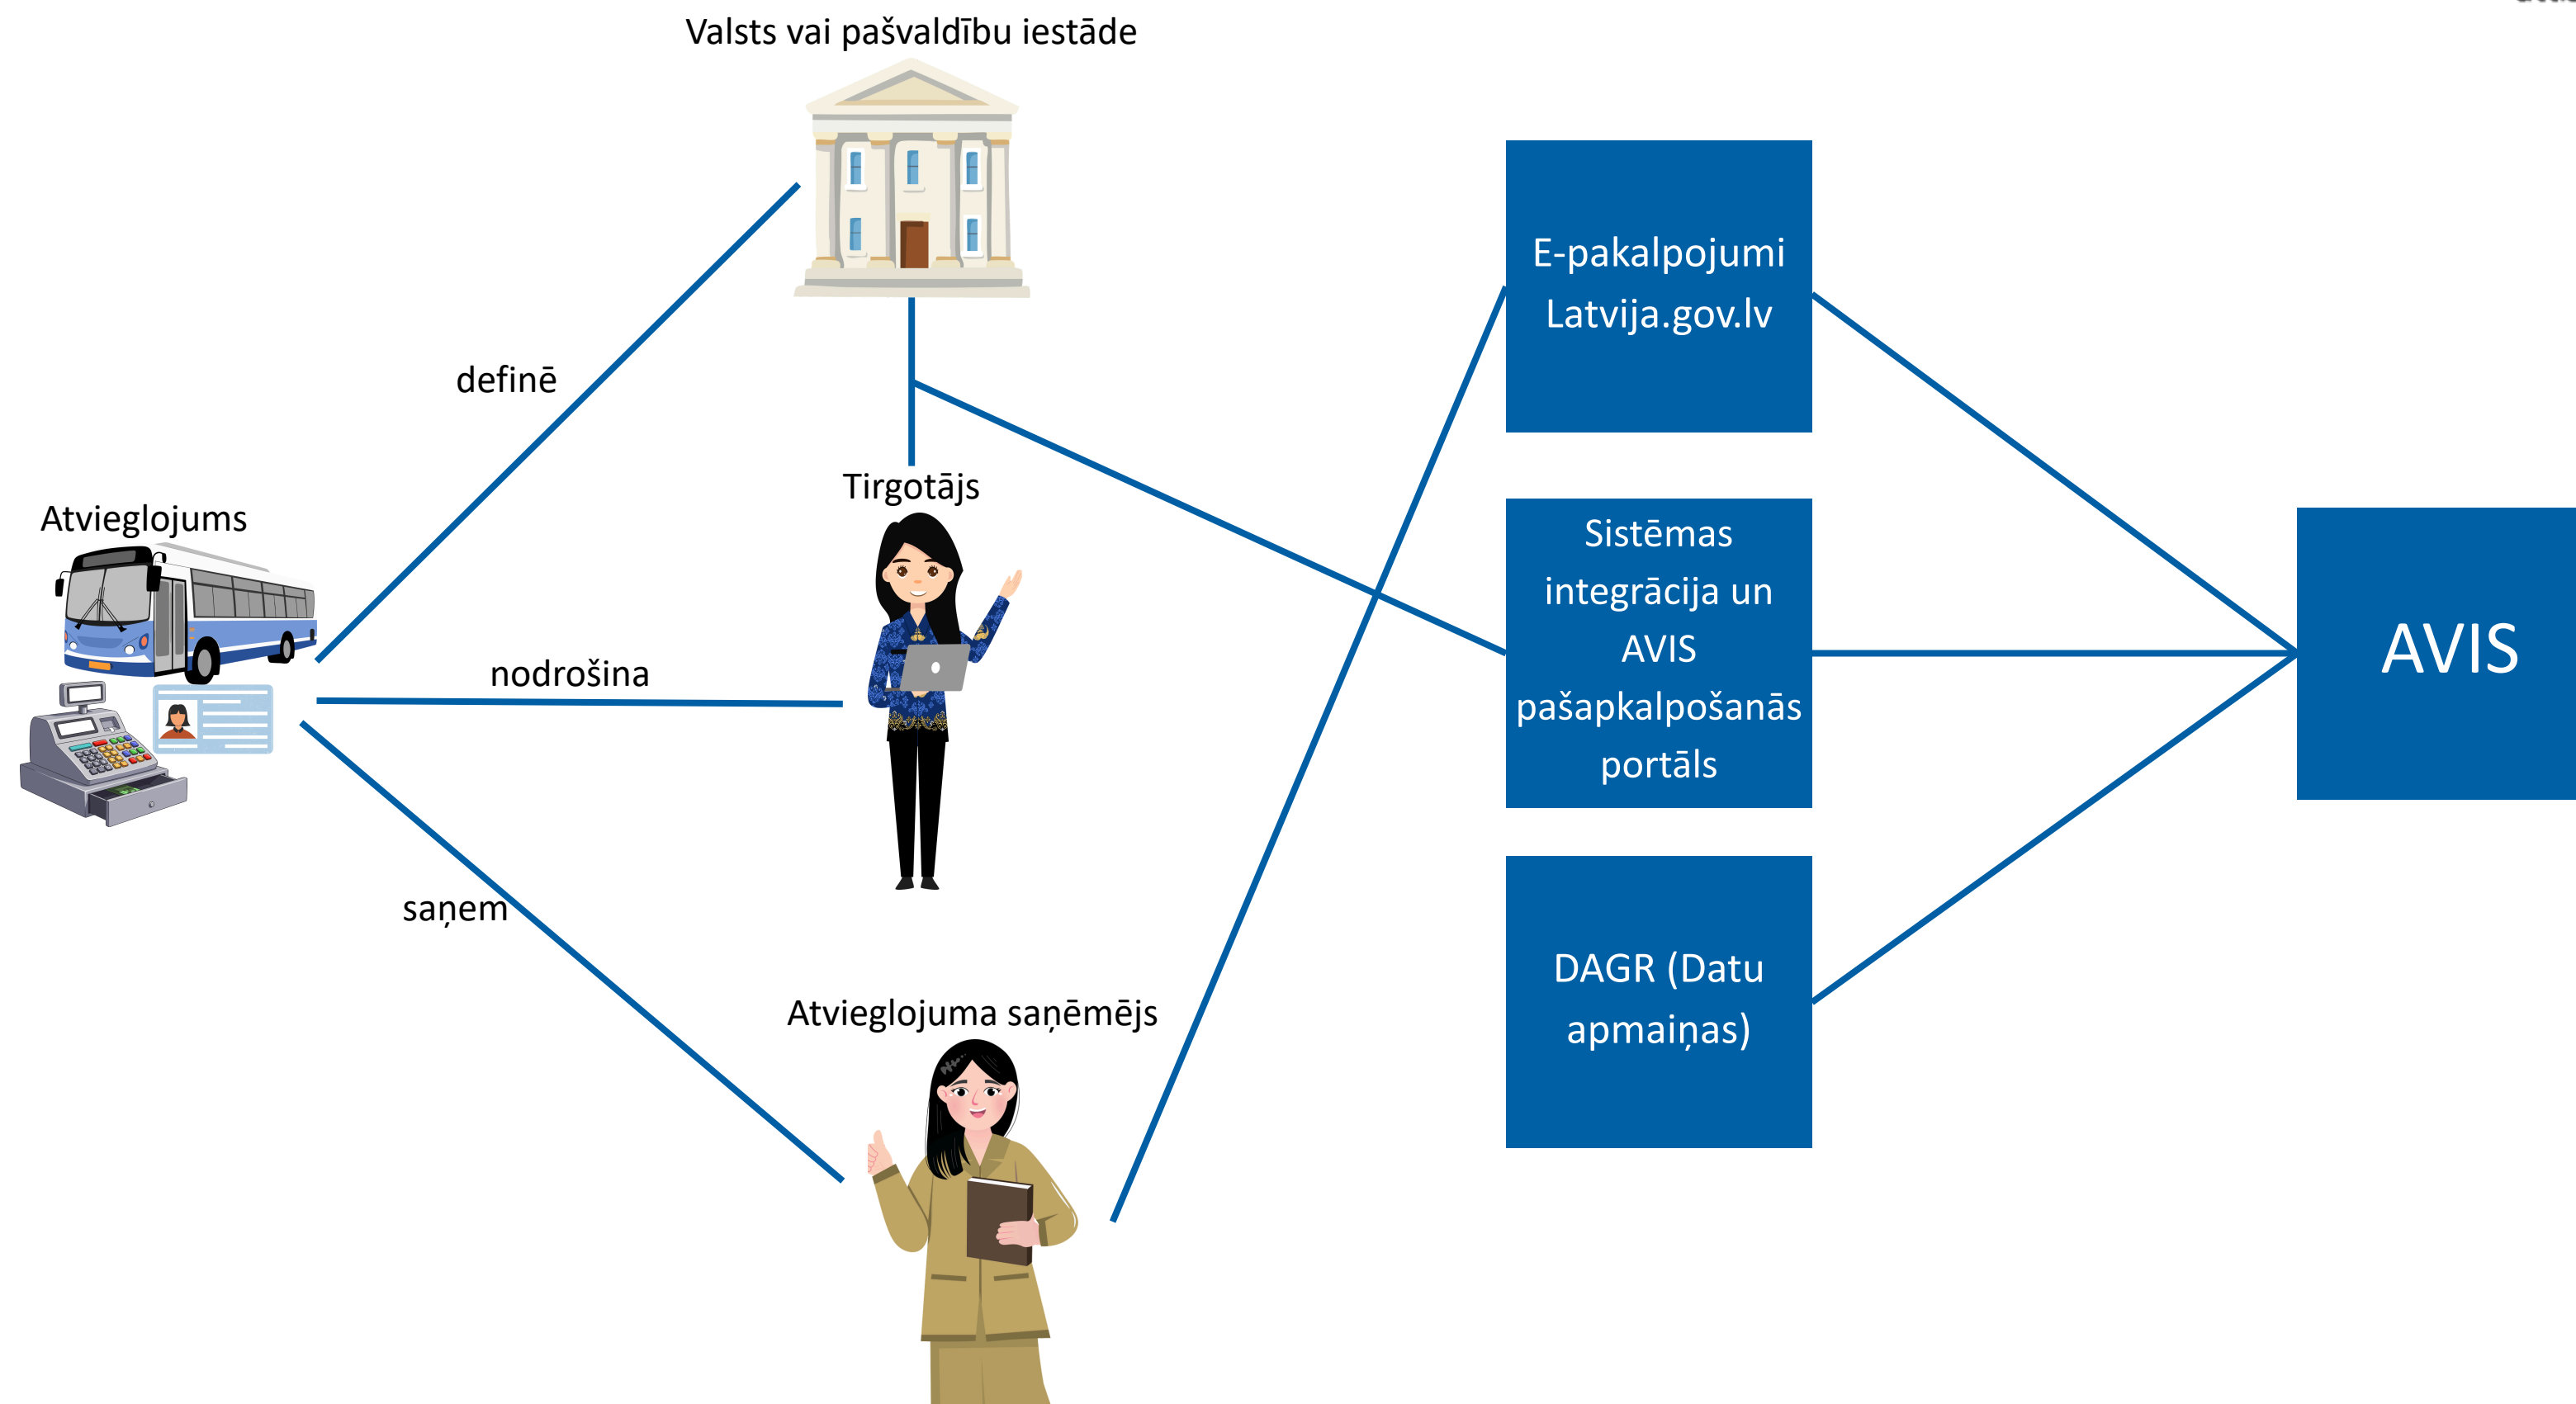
Valsts vai pašvaldību iestāde

definē

Atvieglojums

Tirgotājs

nodrošina

saņem

Atvieglojuma saņēmējs

E-pakalpojumi Latvija.gov.lv

Sistēmas integrācija un AVIS pašapkalpošanās portāls

DAGR (Datu apmaiņas)

AVIS